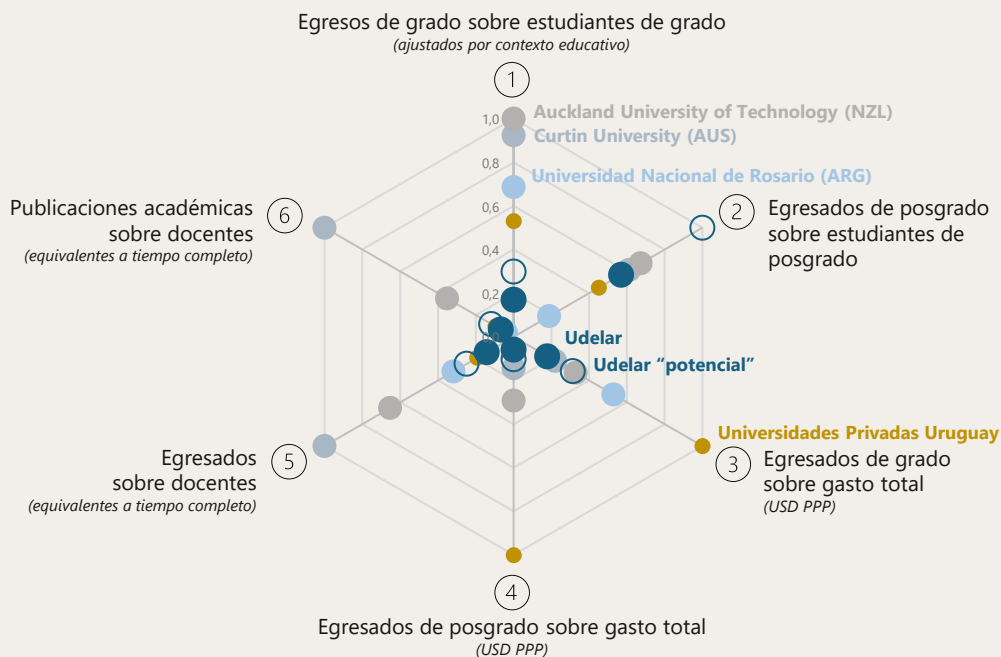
Egresos de grado sobre estudiantes de grado
(ajustados por contexto educativo)

1

1,0
0,8
0,6
0,4
0,2
0,0

Auckland University of Technology (NZL)
Curtin University (AUS)
Universidad Nacional de Rosario (ARG)

2
Egresados de posgrado sobre estudiantes de posgrado

Udelar
Udelar “potencial”

Universidades Privadas Uruguay

3
Egresados de grado sobre gasto total
(USD PPP)

4
Egresados de posgrado sobre gasto total
(USD PPP)

5
Egresados sobre docentes
(equivalentes a tiempo completo)

6
Publicaciones académicas sobre docentes
(equivalentes a tiempo completo)